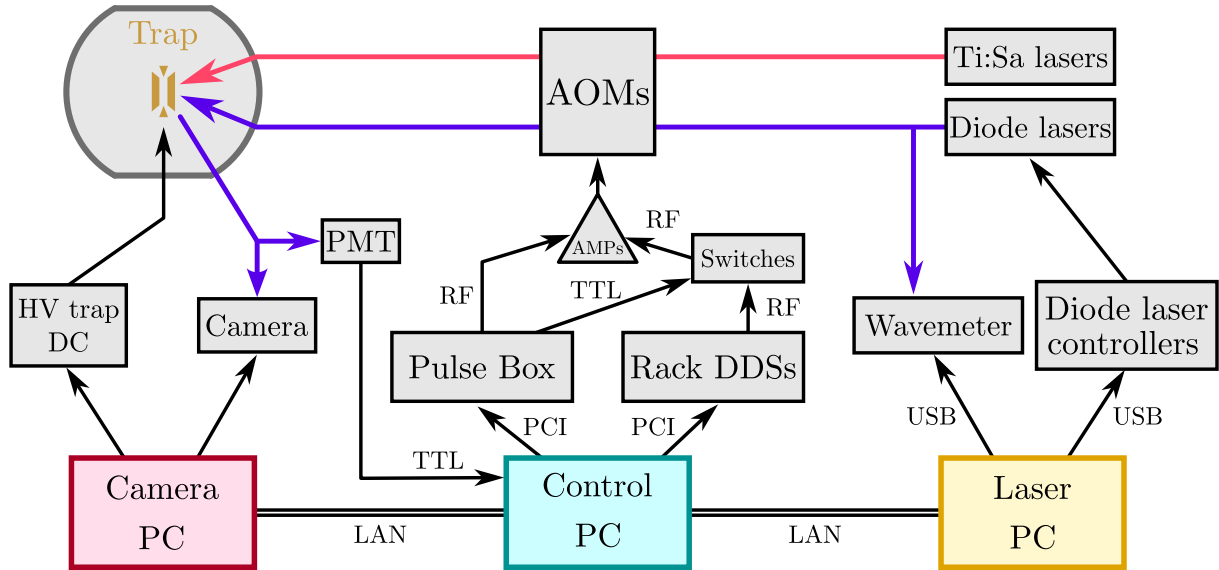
Trap

AOMs

Ti:Sa lasers

Diode lasers

RF

AMPs

PMT

Switches

RF

TTL

RF

HV trap DC

Camera

Wavemeter

Diode laser controllers

Pulse Box

Rack DDSs

PCI

PCI

USB

USB

TTL

Camera PC

Control PC

Laser PC

LAN

LAN